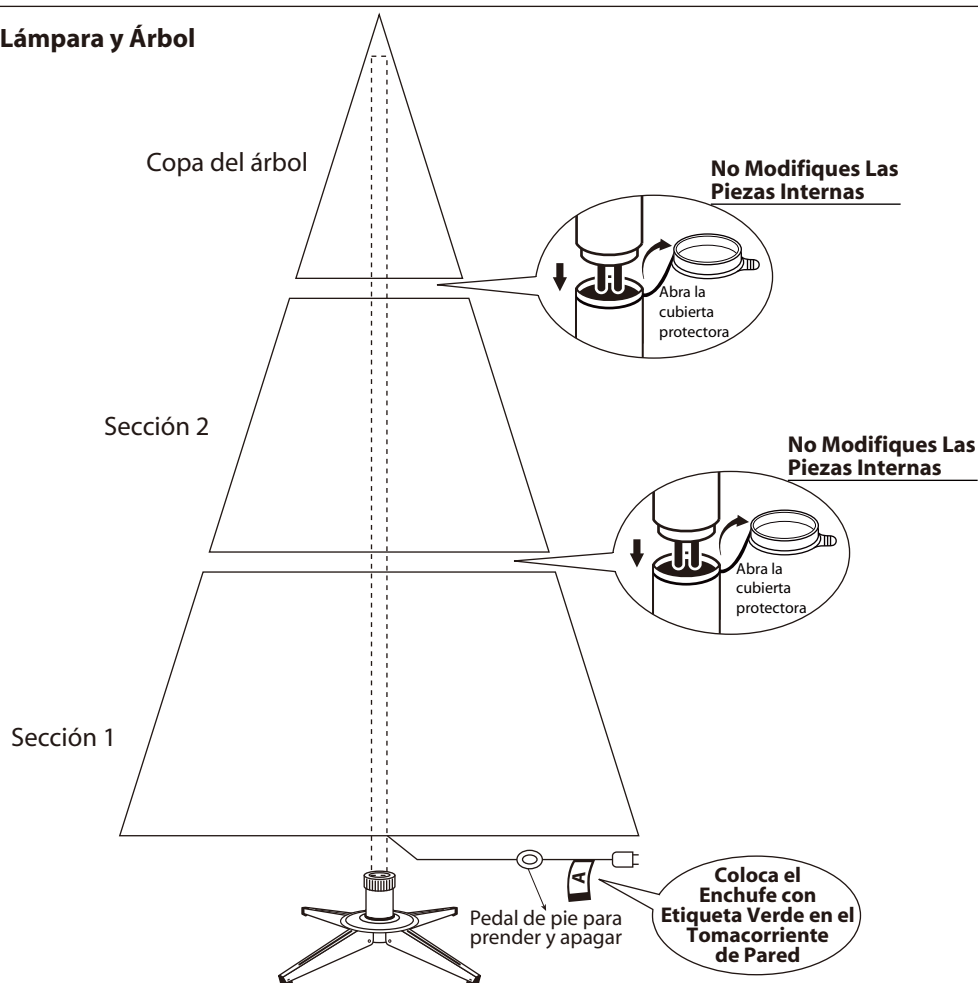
Lámpara y Árbol

Copa del árbol

No Modifiques Las Piezas Internas

Abra la cubierta protectora

Sección 2

No Modifiques Las Piezas Internas

Abra la cubierta protectora

Sección 1

A

Coloca el Enchufe con Etiqueta Verde en el Tomacorriente de Pared

Pedal de pie para prender y apagar